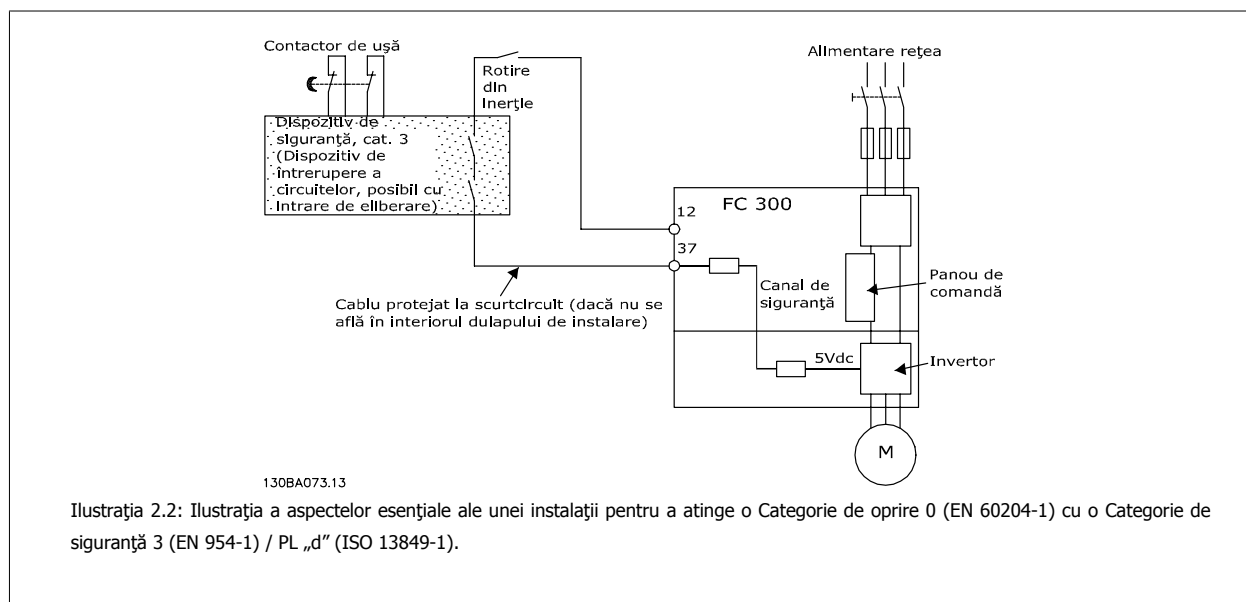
Contactor de uşă

Rotire din Inerţie

Alimentare reţea

Dispozitiv de siguranţă, cat. 3 (Dispozitiv de întrerupere a circuitelor, posibil cu intrare de eliberare)

FC 300

12

37

Canal de siguranţă

Panou de comandă

Cablu protejat la scurtcircuit (dacă nu se află în interiorul dulapului de instalare)

5Vdc

Invertor

M

130BA073.13

Ilustraţia 2.2: Ilustraţia a aspectelor esenţiale ale unei instalaţii pentru a atinge o Categorie de oprire 0 (EN 60204-1) cu o Categorie de siguranţă 3 (EN 954-1) / PL „d" (ISO 13849-1).